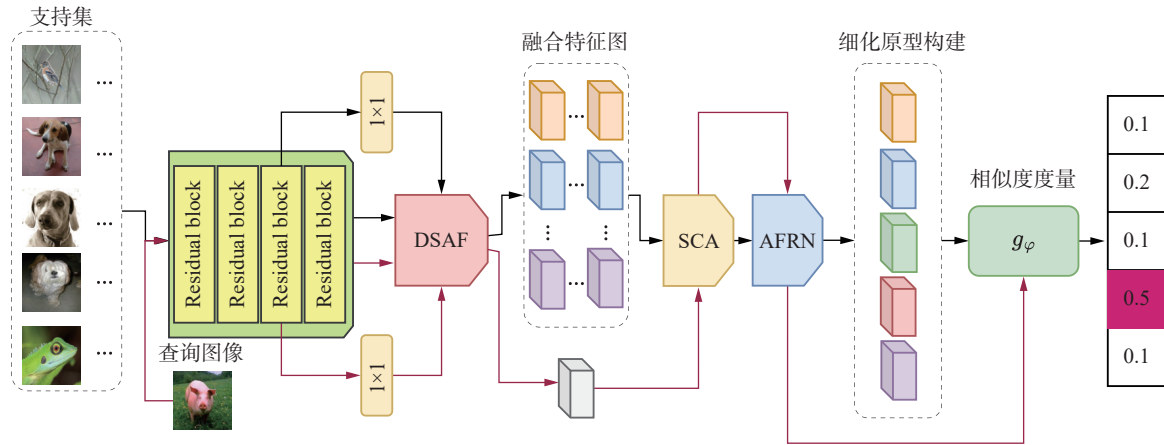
支持集

...
...
...
...
...

查询图像

Residual block
Residual block
Residual block
Residual block

1×1
1×1

DSAF

融合特征图

...
...
⋮
⋮
...

SCA

AFRN

细化原型构建

相似度度量

$g_{\varphi}$

| 0.1 |
|---|
| 0.2 |
| 0.1 |
| 0.5 |
| 0.1 |